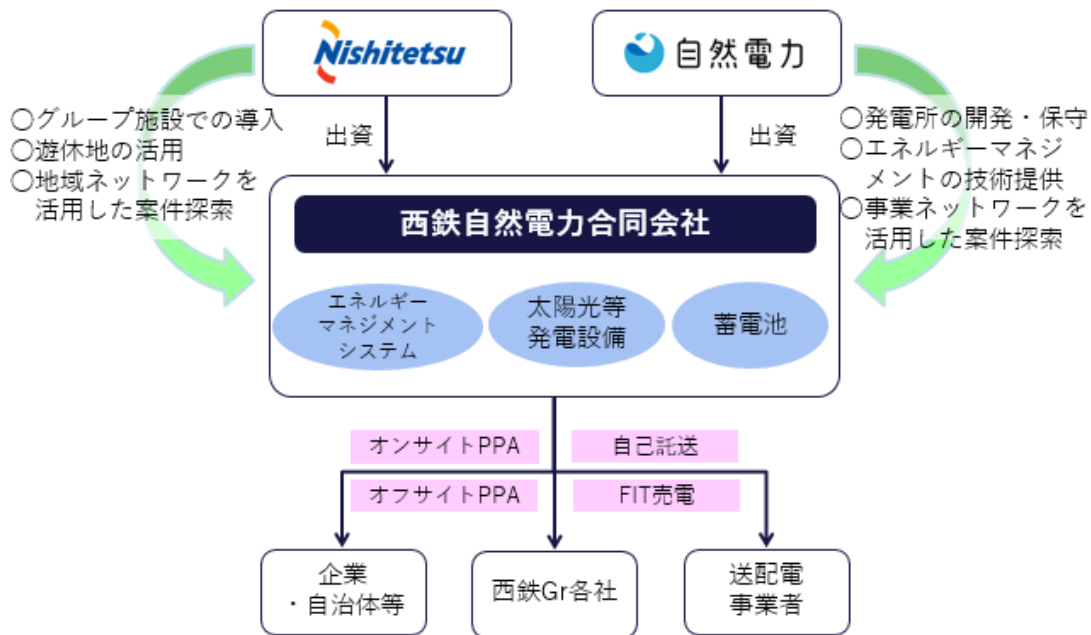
Nishitetsu

自然電力

○グループ施設での導入
○遊休地の活用
○地域ネットワークを活用した案件探索

出資

出資

○発電所の開発・保守
○エネルギーマネジメントの技術提供
○事業ネットワークを活用した案件探索

西鉄自然電力合同会社

エネルギーマネジメントシステム

太陽光等発電設備

蓄電池

オンサイトPPA

自己託送

オフサイトPPA

FIT売電

企業・自治体等

西鉄Gr各社

送配電事業者